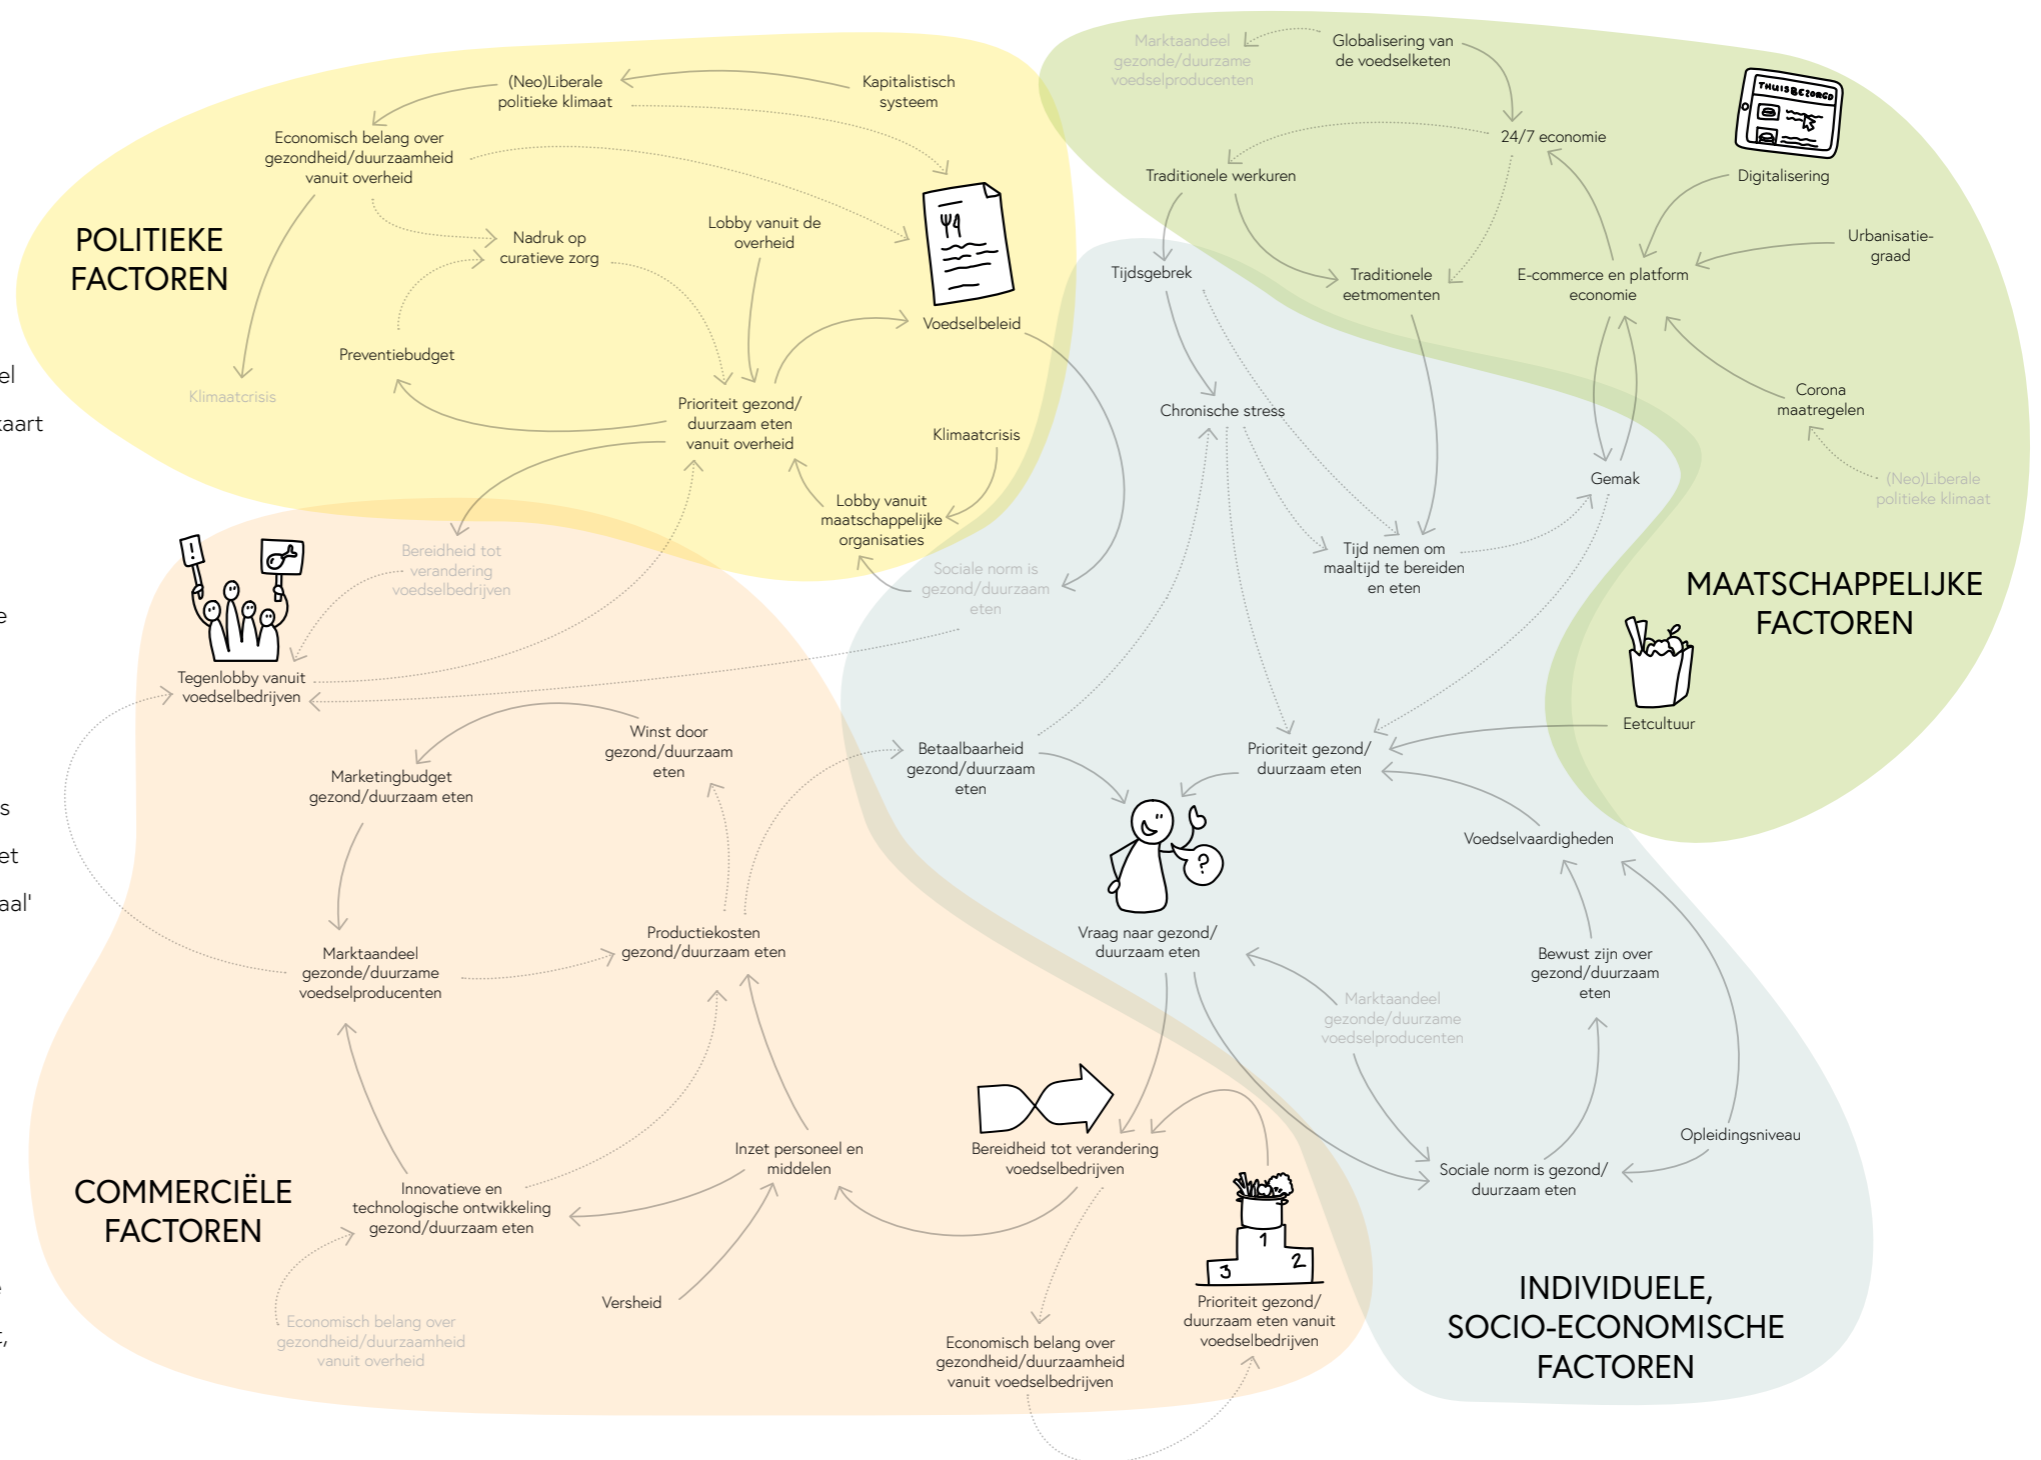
el
aart
e
s
et
aal'

POLITIEKE FACTOREN

(Neo)Liberale politieke klimaat

Kapitalistisch systeem

Economisch belang over gezondheid/duurzaamheid vanuit overheid

Nadruk op curatieve zorg

Lobby vanuit de overheid

Voedselbeleid

Preventiebudget

Klimaatcrisis

Prioriteit gezond/ duurzaam eten vanuit overheid

Klimaatcrisis

Lobby vanuit maatschappelijke organisaties

Marktaandeel gezonde/duurzame voedselproducenten

Globalisering van de voedselketen

24/7 economie

THUISBEZORGD

Digitalisering

Traditionele werkuren

Urbanisatie-graad

Tijdsgebrek

Traditionele eetmomenten

E-commerce en platform economie

Chronische stress

Corona maatregelen

Gemak

(Neo)Liberale politieke klimaat

Tijd nemen om maaltijd te bereiden en eten

MAATSCHAPPELIJKE FACTOREN

Eetcultuur

Bereidheid tot verandering voedselbedrijven

Sociale norm is gezond/duurzaam eten

Tegenlobby vanuit voedselbedrijven

Winst door gezond/duurzaam eten

Marketingbudget gezond/duurzaam eten

Betaalbaarheid gezond/duurzaam eten

Prioriteit gezond/ duurzaam eten

Voedselvaardigheden

Vraag naar gezond/ duurzaam eten

Marktaandeel gezonde/duurzame voedselproducenten

Productiekosten gezond/duurzaam eten

Bewust zijn over gezond/duurzaam eten

Marktaandeel gezonde/duurzame voedselproducenten

Opleidingsniveau

Inzet personeel en middelen

Bereidheid tot verandering voedselbedrijven

COMMERCIËLE FACTOREN

Innovatieve en technologische ontwikkeling gezond/duurzaam eten

Sociale norm is gezond/ duurzaam eten

1 2 3

Versheid

Prioriteit gezond/ duurzaam eten vanuit voedselbedrijven

Economisch belang over gezondheid/duurzaamheid vanuit overheid

Economisch belang over gezondheid/duurzaamheid vanuit voedselbedrijven

INDIVIDUELE, SOCIO-ECONOMISCHE FACTOREN